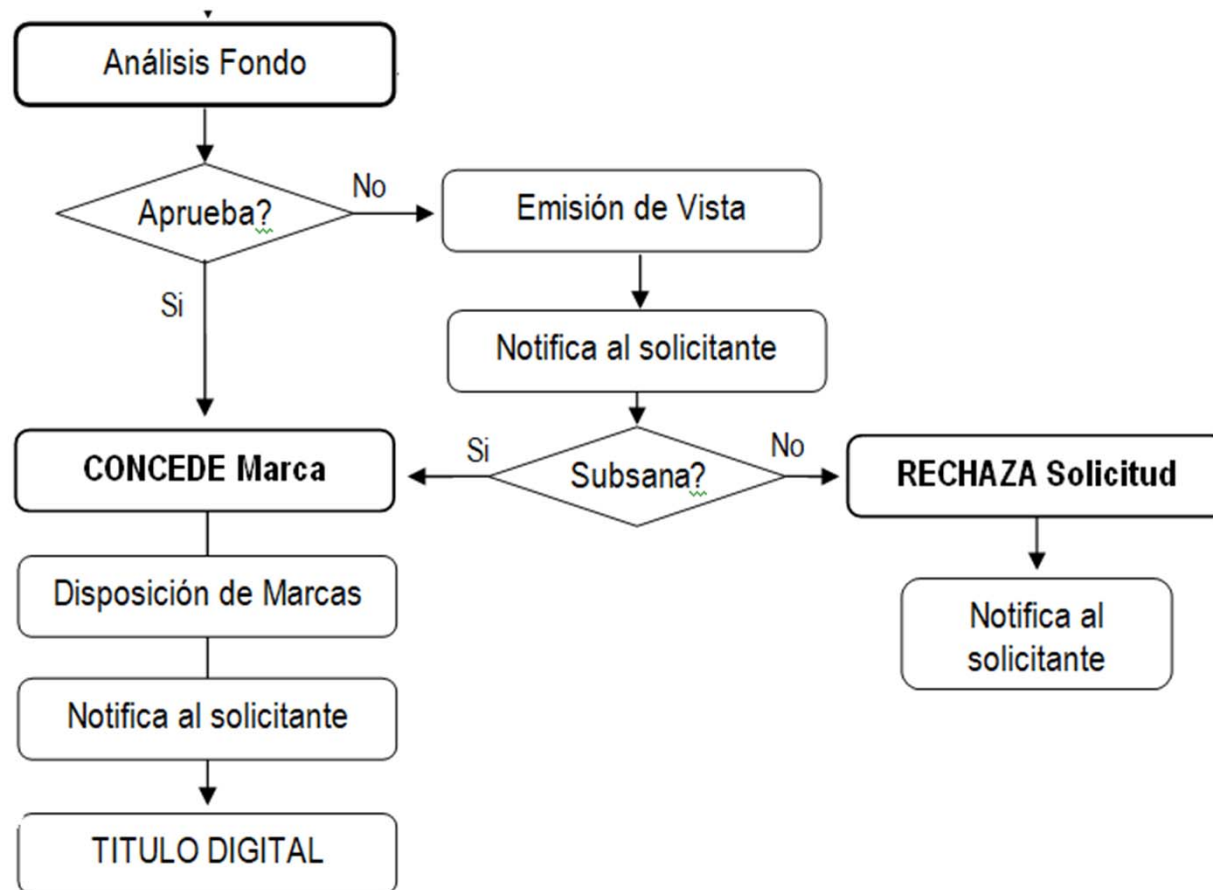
Análisis Fondo

Aprueba?

No

Emisión de Vista

Si

Notifica al solicitante

Si

No

CONCEDE Marca

Subsana?

RECHAZA Solicitud

Disposición de Marcas

Notifica al solicitante

Notifica al solicitante

TITULO DIGITAL